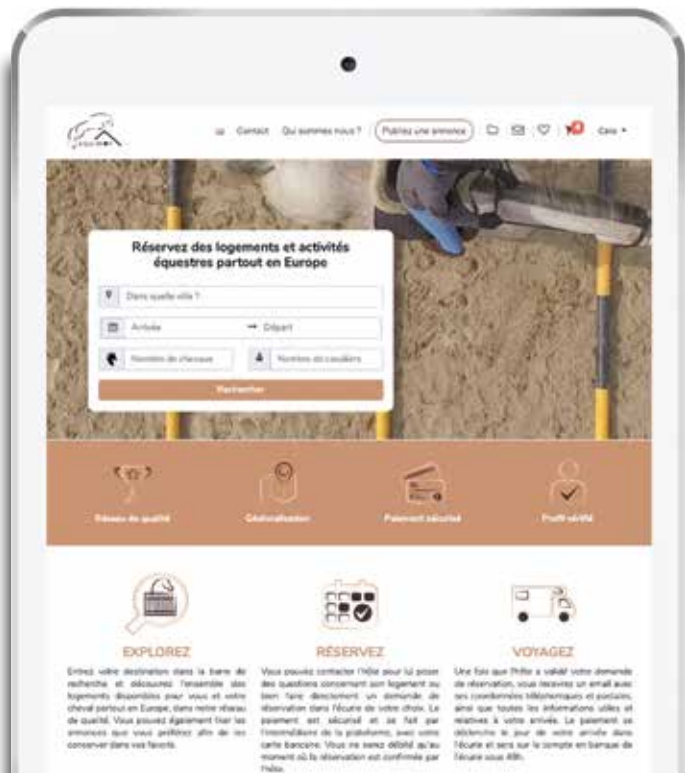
Contact Qui sommes nous ? Publiez une annonce Cara

Réservez des logements et activités équestres partout en Europe

Dans quelle ville ?

Arrivée → Départ

Nombre de chevaux Nombre de cavaliers

Rechercher

Réseau de qualité

Géolocalisation

Paiement sécurisé

Profil vérifié

EXPLOREZ

Entrez votre destination dans la barre de recherche et découvrez l'ensemble des logements disponibles pour vous et votre cheval partout en Europe, dans notre réseau de qualité. Vous pouvez également liker les annonces que vous préférez afin de les conserver dans vos favoris.

RÉSERVEZ

Vous pouvez contacter l'hôte pour lui poser des questions concernant son logement ou bien faire directement une demande de réservation dans l'écurie de votre choix. Le paiement est sécurisé et se fait par l'intermédiaire de la plateforme, avec votre carte bancaire. Vous ne serez débité qu'au moment où la réservation est confirmée par l'hôte.

VOYAGEZ

Une fois que l'hôte a validé votre demande de réservation, vous recevrez un email avec ses coordonnées téléphoniques et postales, ainsi que toutes les informations utiles et relatives à votre arrivée. Le paiement se déclenche le jour de votre arrivée dans l'écurie et sera sur le compte en banque de l'écurie sous 48h.